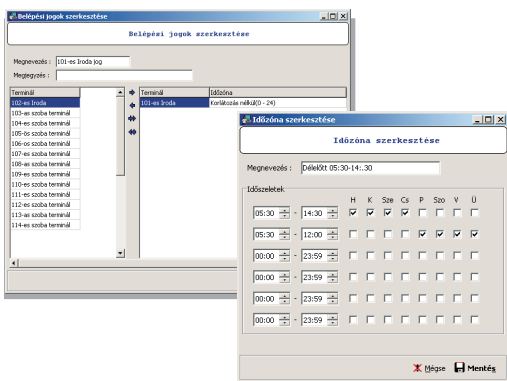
Belépési jogok szerkesztése

Belépési jogok szerkesztése

Megnevezés : 101-es Iroda jog

Megjegyzés :

| Terminál |
|---|
| 102-es Iroda |
| 103-as szoba terminál |
| 104-es szoba terminál |
| 105-ös szoba terminál |
| 106-os szoba terminál |
| 107-es szoba terminál |
| 108-as szoba terminál |
| 109-es szoba terminál |
| 110-es szoba terminál |
| 111-es szoba terminál |
| 112-es szoba terminál |
| 113-as szoba terminál |
| 114-es szoba terminál |

| Terminál | Időzóna |
|---|---|
| 101-es Iroda | Korlátozás nélkül(0 - 24) |

Időzóna szerkesztése

Időzóna szerkesztése

Megnevezés : Délelőtt 05:30-14:.30

Időszeletek

| | | H | K | Sze | Cs | P | Szo | V | Ü |
|---|---|---|---|---|---|---|---|---|---|
| 05:30 | 14:30 | ☑ | ☑ | ☑ | ☑ | ☐ | ☐ | ☐ | ☐ |
| 05:30 | 12:00 | ☐ | ☐ | ☐ | ☐ | ☑ | ☑ | ☑ | ☑ |
| 00:00 | 23:59 | ☐ | ☐ | ☐ | ☐ | ☐ | ☐ | ☐ | ☐ |
| 00:00 | 23:59 | ☐ | ☐ | ☐ | ☐ | ☐ | ☐ | ☐ | ☐ |
| 00:00 | 23:59 | ☐ | ☐ | ☐ | ☐ | ☐ | ☐ | ☐ | ☐ |
| 00:00 | 23:59 | ☐ | ☐ | ☐ | ☐ | ☐ | ☐ | ☐ | ☐ |

Mégse Mentés